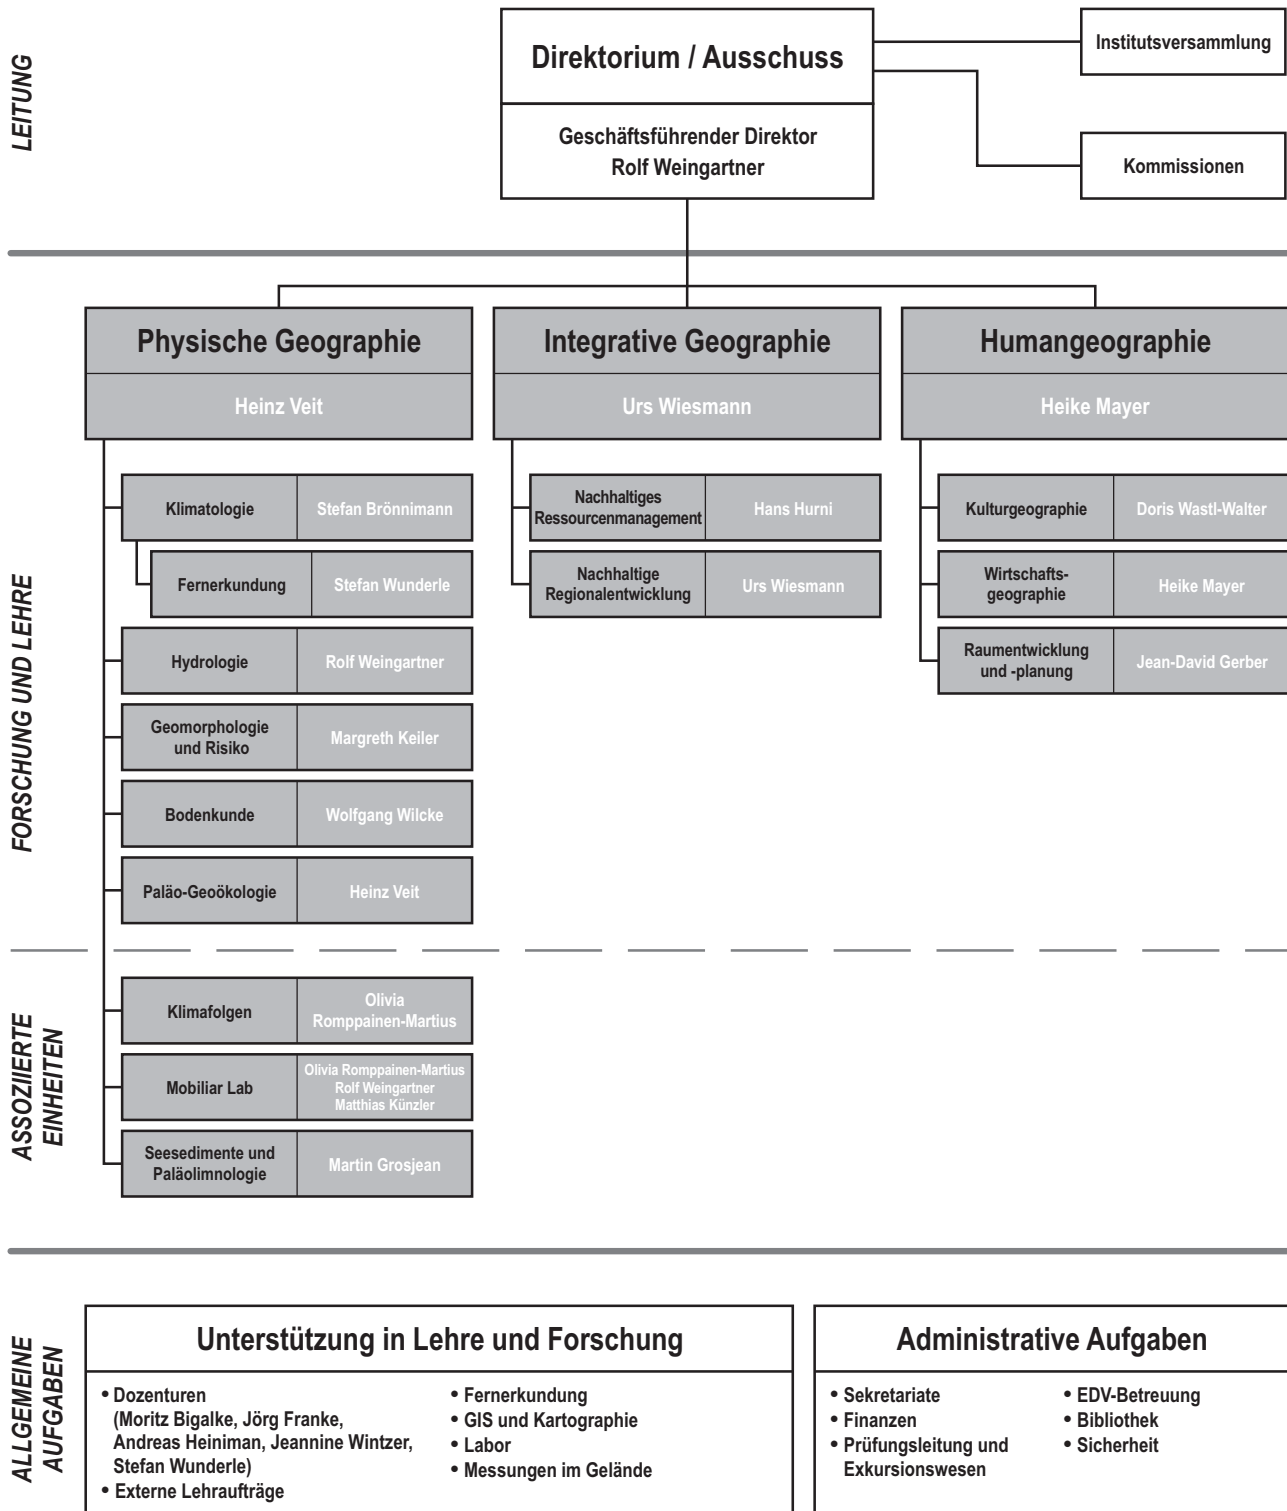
LEITUNG

Direktorium / Ausschuss

Geschäftsführender Direktor
Rolf Weingartner

Institutsversammlung

Kommissionen

FORSCHUNG UND LEHRE

Physische Geographie
Heinz Veit

Klimatologie | Stefan Brönnimann
Fernerkundung | Stefan Wunderle
Hydrologie | Rolf Weingartner
Geomorphologie und Risiko | Margreth Keiler
Bodenkunde | Wolfgang Wilcke
Paläo-Geoökologie | Heinz Veit

Integrative Geographie
Urs Wiesmann

Nachhaltiges Ressourcenmanagement | Hans Hurni
Nachhaltige Regionalentwicklung | Urs Wiesmann

Humangeographie
Heike Mayer

Kulturgeographie | Doris Wastl-Walter
Wirtschafts-geographie | Heike Mayer
Raumentwicklung und -planung | Jean-David Gerber

ASSOZIIERTE EINHEITEN

Klimafolgen | Olivia Romppainen-Martius
Mobiliar Lab | Olivia Romppainen-Martius Rolf Weingartner Matthias Künzler
Seesedimente und Paläolimnologie | Martin Grosjean

ALLGEMEINE AUFGABEN

Unterstützung in Lehre und Forschung

• Dozenturen (Moritz Bigalke, Jörg Franke, Andreas Heiniman, Jeannine Wintzer, Stefan Wunderle)
• Externe Lehraufträge

• Fernerkundung
• GIS und Kartographie
• Labor
• Messungen im Gelände

Administrative Aufgaben

• Sekretariate
• Finanzen
• Prüfungsleitung und Exkursionswesen

• EDV-Betreuung
• Bibliothek
• Sicherheit